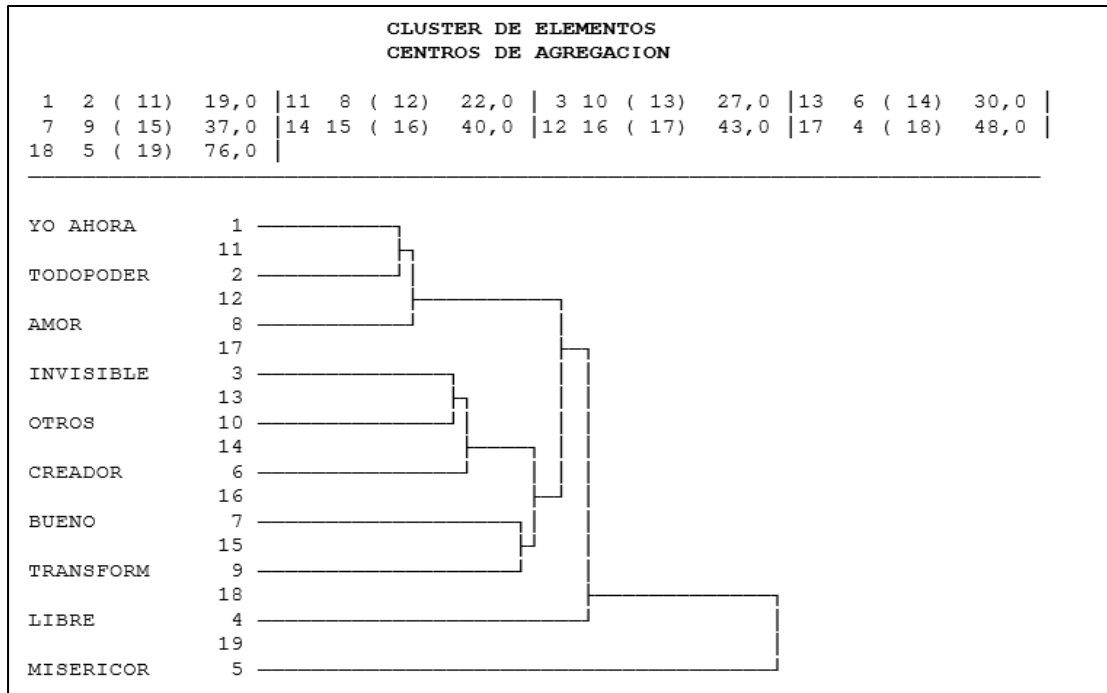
CLUSTER DE ELEMENTOS
CENTROS DE AGREGACION

1 2 ( 11) 19,0 | 11 8 ( 12) 22,0 | 3 10 ( 13) 27,0 | 13 6 ( 14) 30,0 |
7 9 ( 15) 37,0 | 14 15 ( 16) 40,0 | 12 16 ( 17) 43,0 | 17 4 ( 18) 48,0 |
18 5 ( 19) 76,0 |

YO AHORA 1
11
TODOPODER 2
12
AMOR 8
17
INVISIBLE 3
13
OTROS 10
14
CREADOR 6
16
BUENO 7
15
TRANSFORM 9
18
LIBRE 4
19
MISERICOR 5